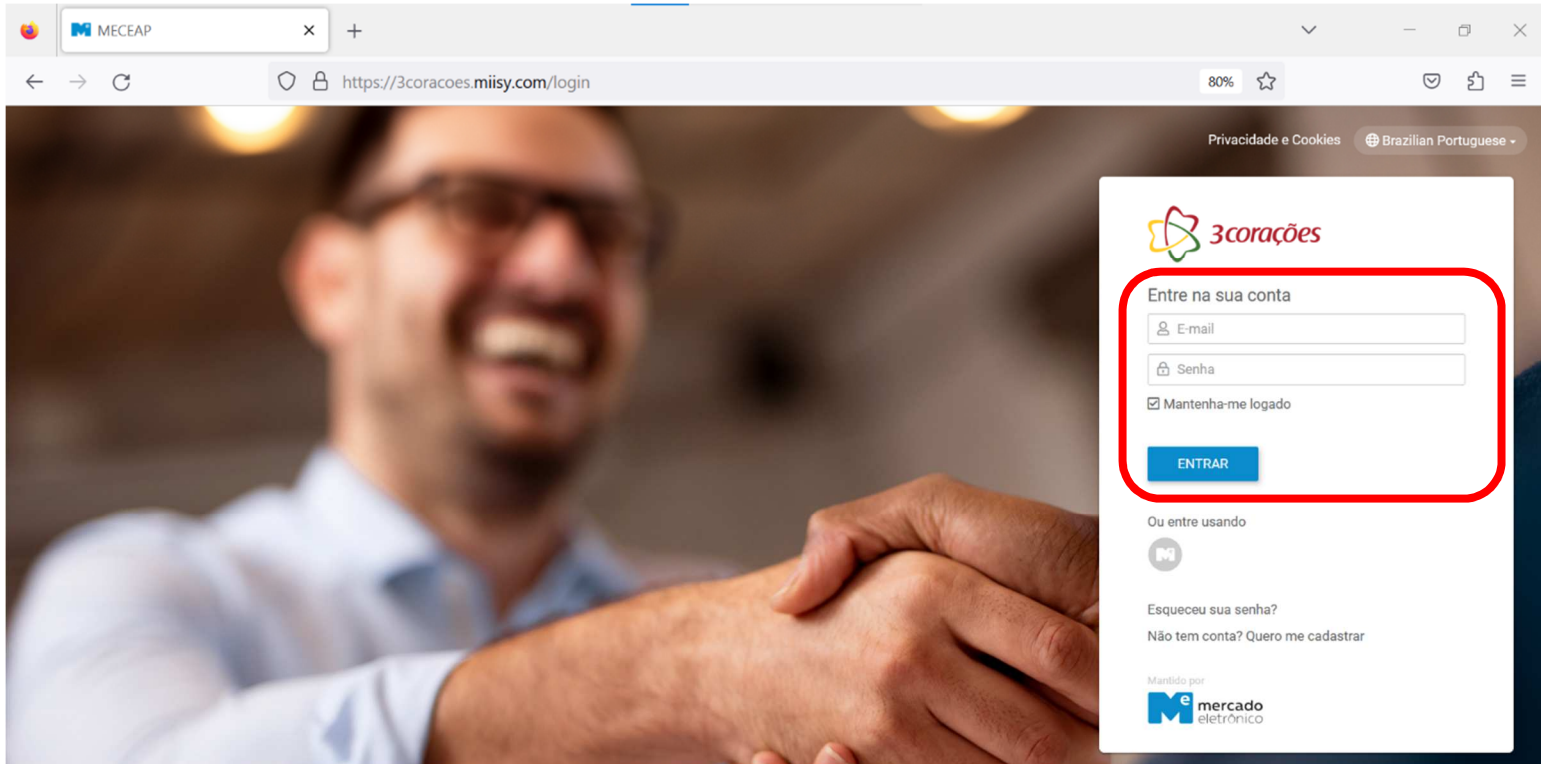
MECEAP

https://3coracoes.miisy.com/login

80%

Privacidade e Cookies

Brazilian Portuguese

3corações

Entre na sua conta

E-mail

Senha

Mantenha-me logado

ENTRAR

Ou entre usando

Esqueceu sua senha?

Não tem conta? Quero me cadastrar

Mantido por

mercado eletrônico